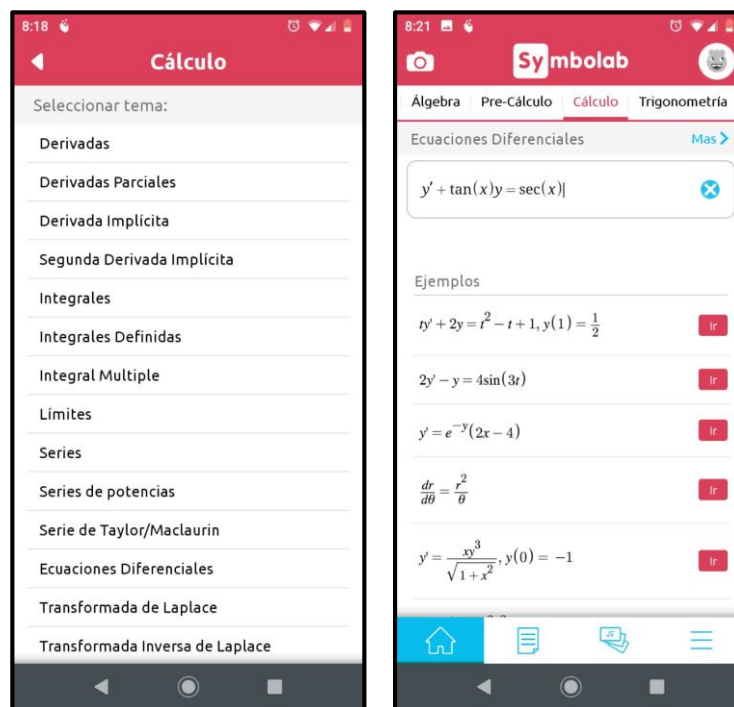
8:18

Cálculo

Seleccionar tema:

Derivadas

Derivadas Parciales

Derivada Implícita

Segunda Derivada Implícita

Integrales

Integrales Definidas

Integral Multiple

Límites

Series

Series de potencias

Serie de Taylor/Maclaurin

Ecuaciones Diferenciales

Transformada de Laplace

Transformada Inversa de Laplace

8:21

Symbolab

Álgebra Pre-Cálculo Cálculo Trigonometría

Ecuaciones Diferenciales Mas

$y' + \tan(x)y = \sec(x)$

Ejemplos

$ty' + 2y = t^2 - t + 1, y(1) = \frac{1}{2}$ Ir

$2y' - y = 4\sin(3t)$ Ir

$y' = e^{-y}(2x - 4)$ Ir

$\frac{dr}{d\theta} = \frac{r^2}{\theta}$ Ir

$y' = \frac{xy^3}{\sqrt{1+x^2}}, y(0) = -1$ Ir